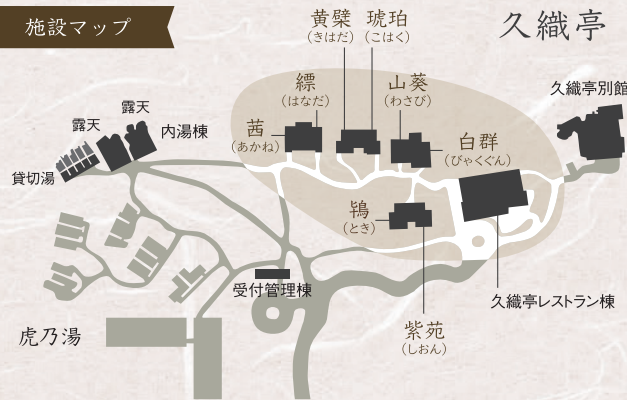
施設マップ

久織亭

黄檗
（きはだ）

琥珀
（こはく）

縹
（はなだ）

山葵
（わさび）

茜
（あかね）

白群
（びゃくぐん）

久織亭別館

露天

露天

内湯棟

貸切湯

鴇
（とき）

受付管理棟

久織亭レストラン棟

紫苑
（しおん）

虎乃湯